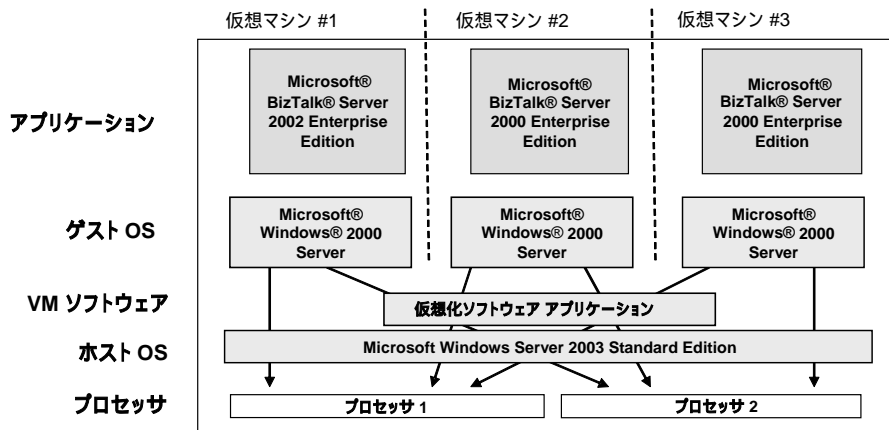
仮想マシン #1

仮想マシン #2

仮想マシン #3

アプリケーション

Microsoft® BizTalk® Server 2002 Enterprise Edition

Microsoft® BizTalk® Server 2000 Enterprise Edition

Microsoft® BizTalk® Server 2000 Enterprise Edition

ゲスト OS

Microsoft® Windows® 2000 Server

Microsoft® Windows® 2000 Server

Microsoft® Windows® 2000 Server

VM ソフトウェア

仮想化ソフトウェア アプリケーション

ホスト OS

Microsoft Windows Server 2003 Standard Edition

プロセッサ

プロセッサ 1

プロセッサ 2